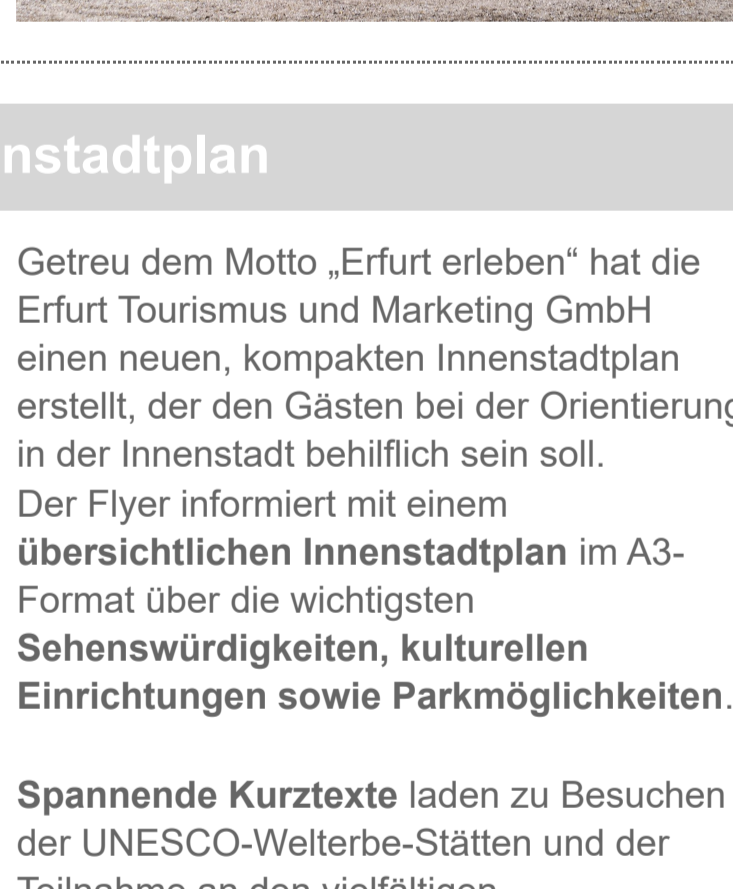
nstadtplan

Getreu dem Motto „Erfurt erleben“ hat die Erfurt Tourismus und Marketing GmbH einen neuen, kompakten Innenstadtplan erstellt, der den Gästen bei der Orientierung in der Innenstadt behilflich sein soll.
Der Flyer informiert mit einem **übersichtlichen Innenstadtplan** im A3-Format über die wichtigsten **Sehenswürdigkeiten, kulturellen Einrichtungen sowie Parkmöglichkeiten**.

**Spannende Kurztexte** laden zu Besuchen der UNESCO-Welterbe-Stätten und der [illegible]